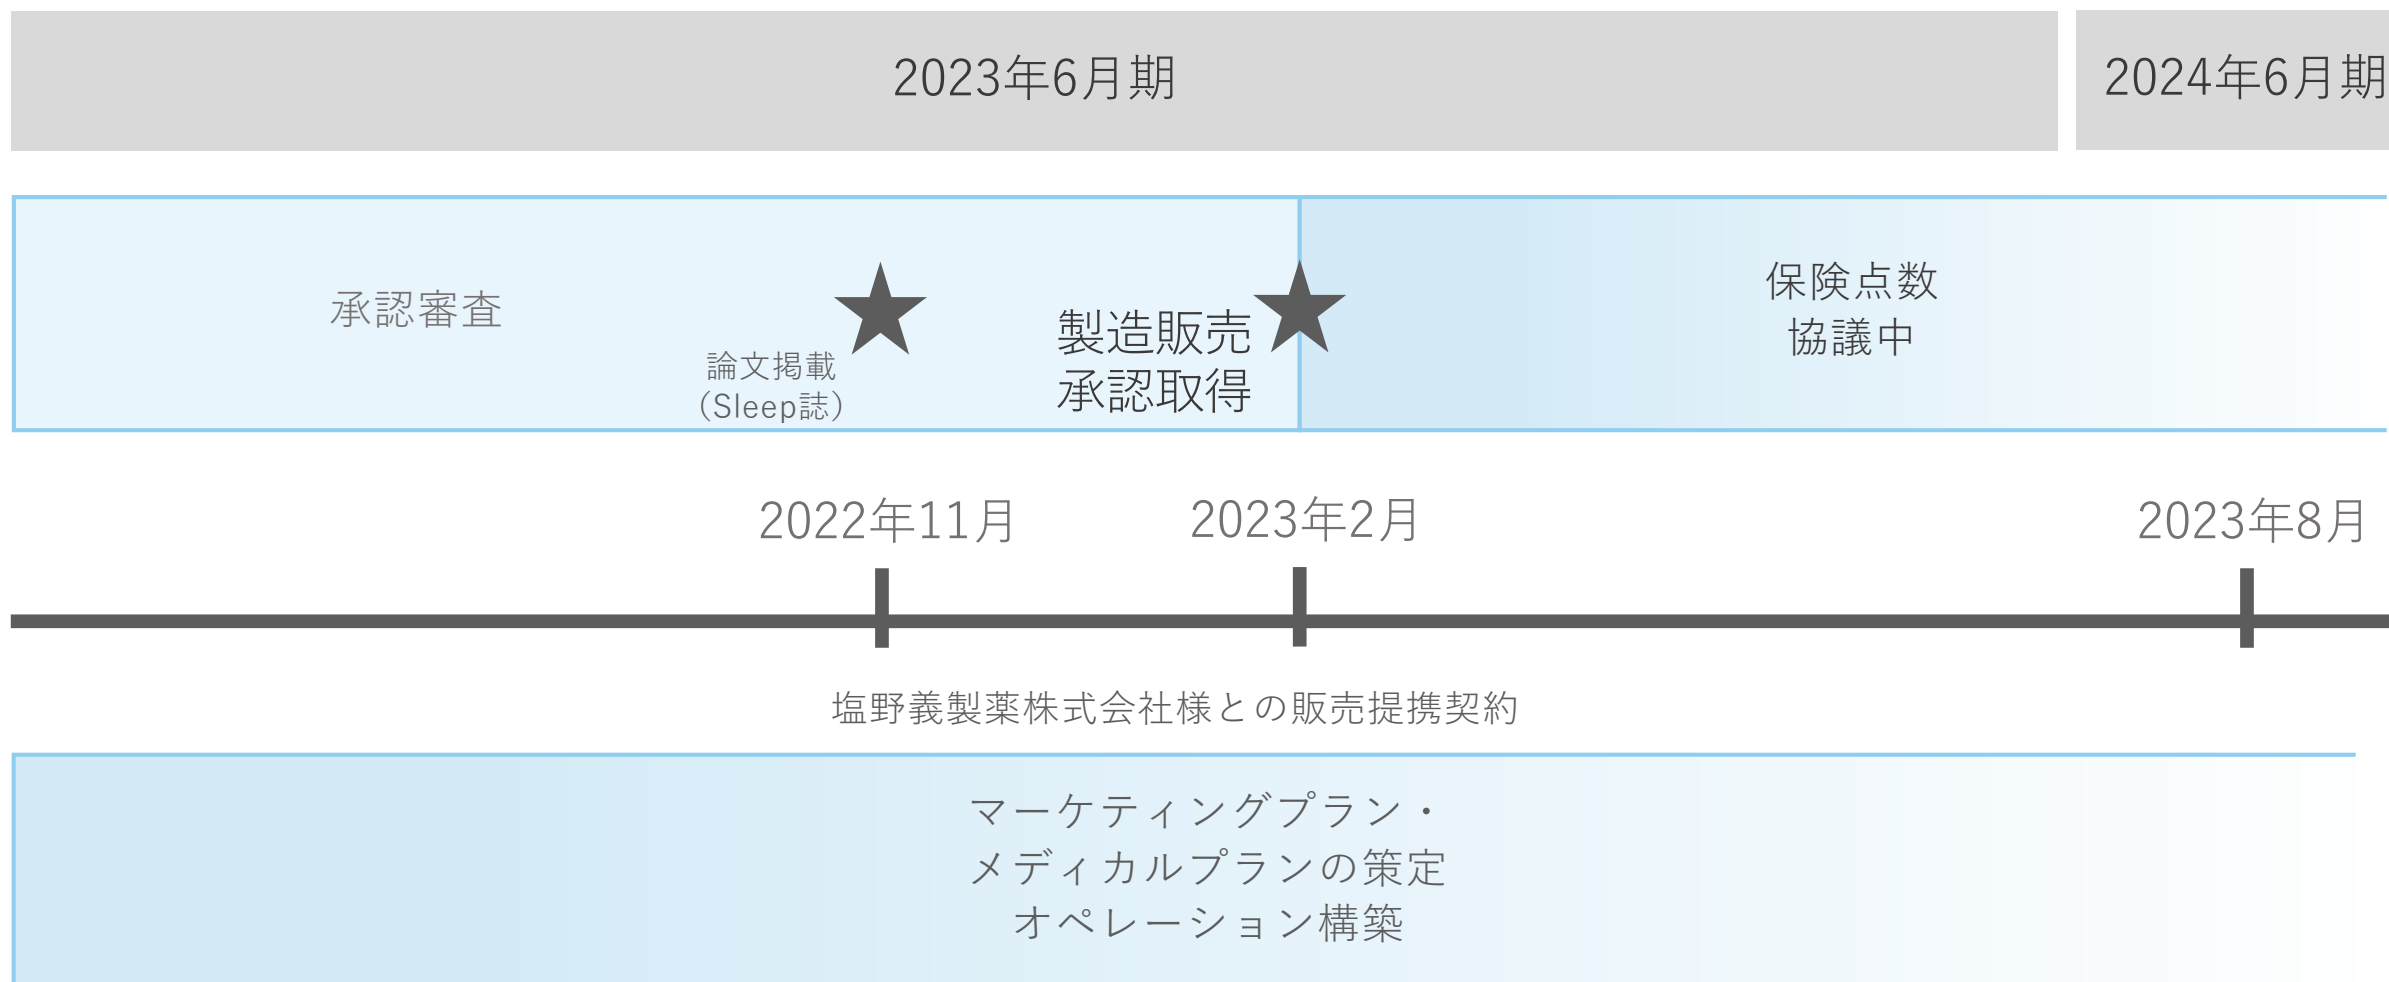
2023年6月期

2024年6月期

承認審査

論文掲載
(Sleep誌)

製造販売
承認取得

保険点数
協議中

2022年11月

2023年2月

2023年8月

塩野義製薬株式会社様との販売提携契約

マーケティングプラン・
メディカルプランの策定
オペレーション構築